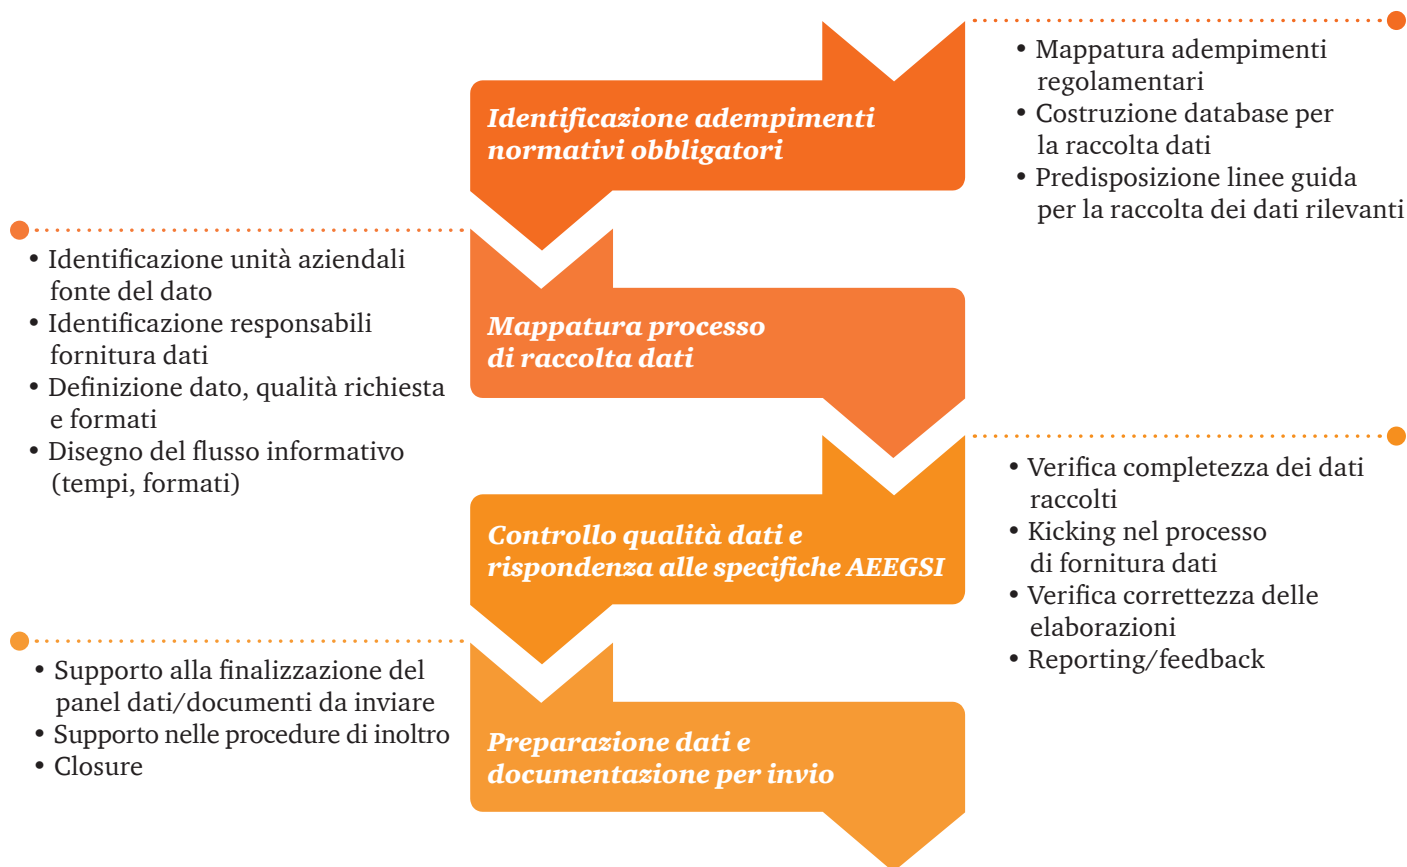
Identificazione adempimenti normativi obbligatori

• Mappatura adempimenti regolamentari
• Costruzione database per la raccolta dati
• Predisposizione linee guida per la raccolta dei dati rilevanti

• Identificazione unità aziendali fonte del dato
• Identificazione responsabili fornitura dati
• Definizione dato, qualità richiesta e formati
• Disegno del flusso informativo (tempi, formati)

Mappatura processo di raccolta dati

Controllo qualità dati e rispondenza alle specifiche AEEGSI

• Verifica completezza dei dati raccolti
• Kicking nel processo di fornitura dati
• Verifica correttezza delle elaborazioni
• Reporting/feedback

• Supporto alla finalizzazione del panel dati/documenti da inviare
• Supporto nelle procedure di inoltro
• Closure

Preparazione dati e documentazione per invio